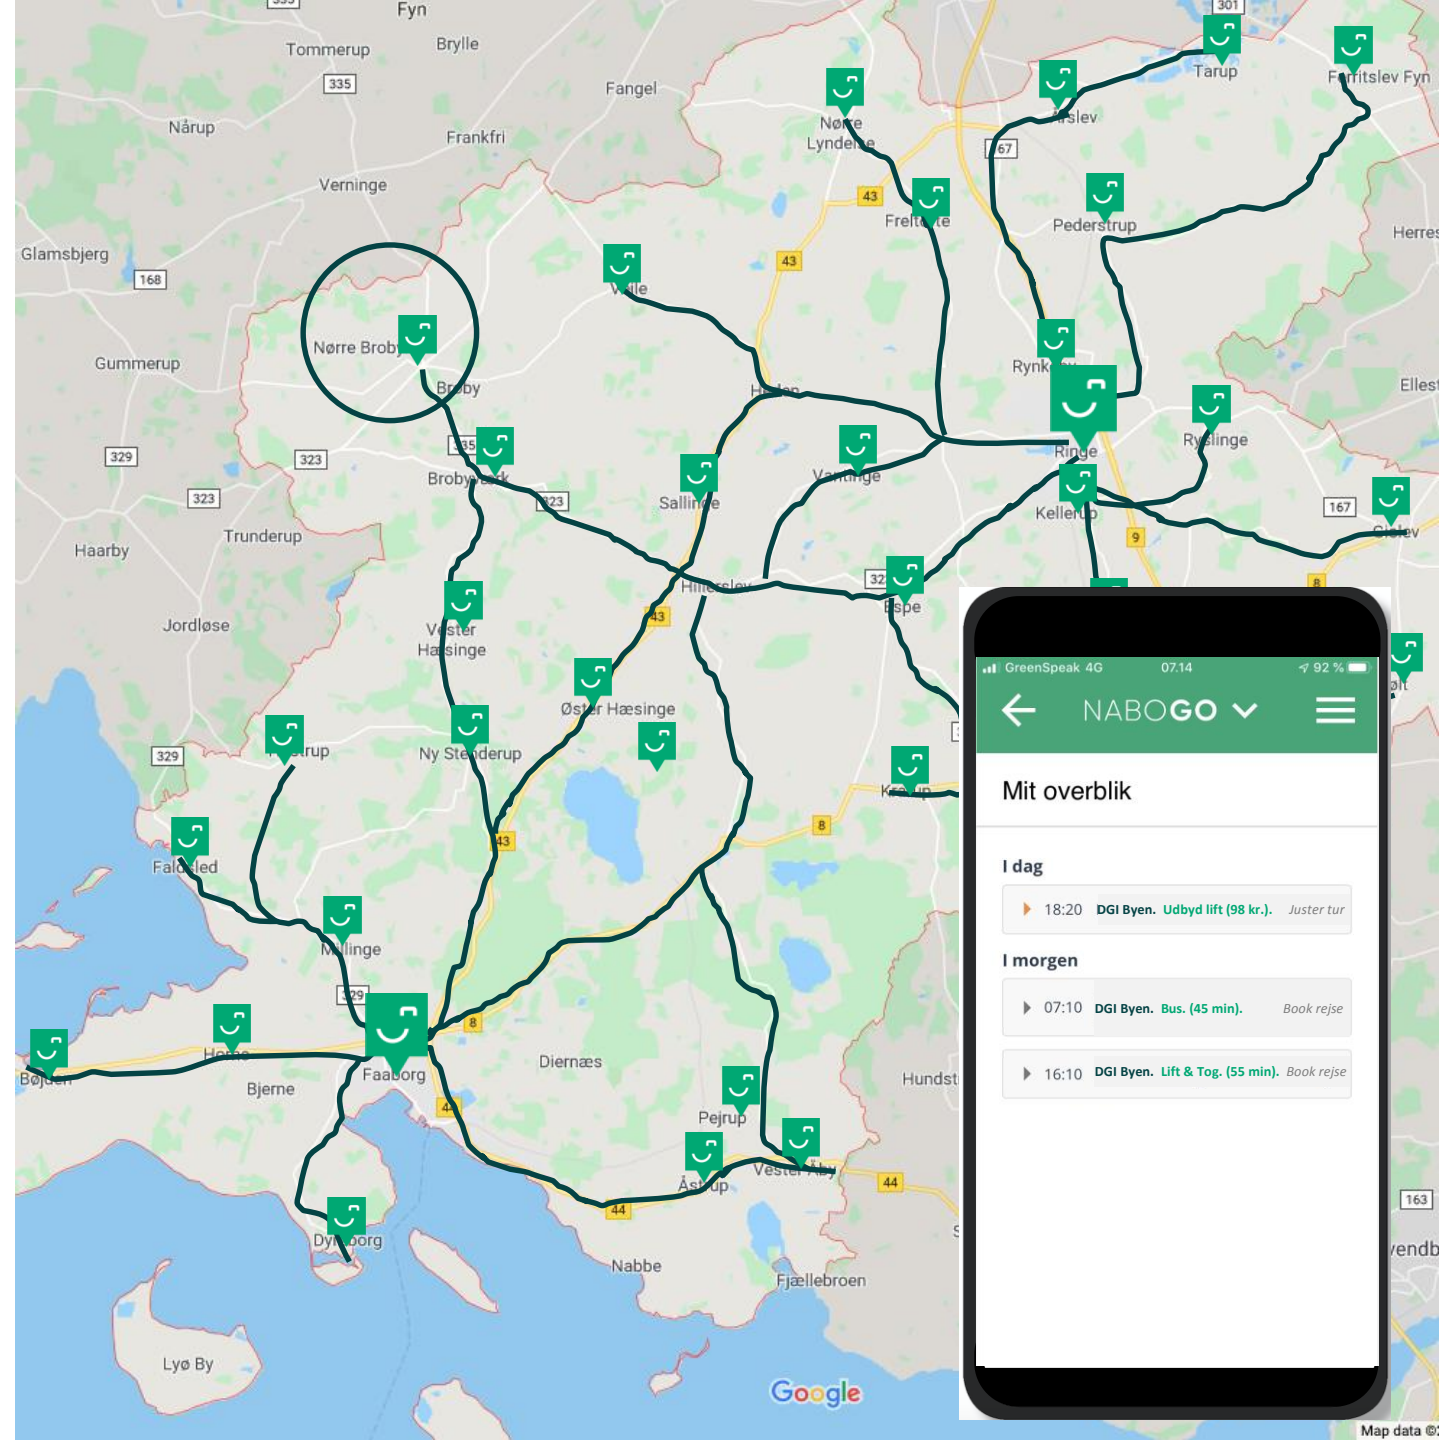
Fyn
Tommerup
Brylle
335
Fangel
Nårup
Frankfri
Verninge
Glamsbjerg
168
Gummerup
Nørre Broby
Broby
329
323
323
Broby
Trunderup
Haarby
Jordløse
329
Falsled
Millinge
Vester Hæsinge
Ny Stenderup
Øster Hæsinge
Salling
Hillerslev
Vantinge
Espe
Ringe
Kellerup
Ryslinge
Rynk
Pederstrup
Årslev
Tarup
Nørre Lyndelse
Freltofte
Ferritslev Fyn
Herres
Ellest
Gislev
43
43
43
43
8
8
8
9
167
44
44
44
163
301
67
Faaborg
Bjerne
Bøjden
Horne
Diernæs
Pejrup
Vester Åby
Åstrup
Nabbe
Fjællebroen
Hundst
Dyreborg
Lyø By
Google
Map data ©
GreenSpeak 4G
07.14
92 %
NABOGO
Mit overblik
I dag
18:20 DGI Byen. Udbyd lift (98 kr.). Juster tur
I morgen
07:10 DGI Byen. Bus. (45 min). Book rejse
16:10 DGI Byen. Lift & Tog. (55 min). Book rejse